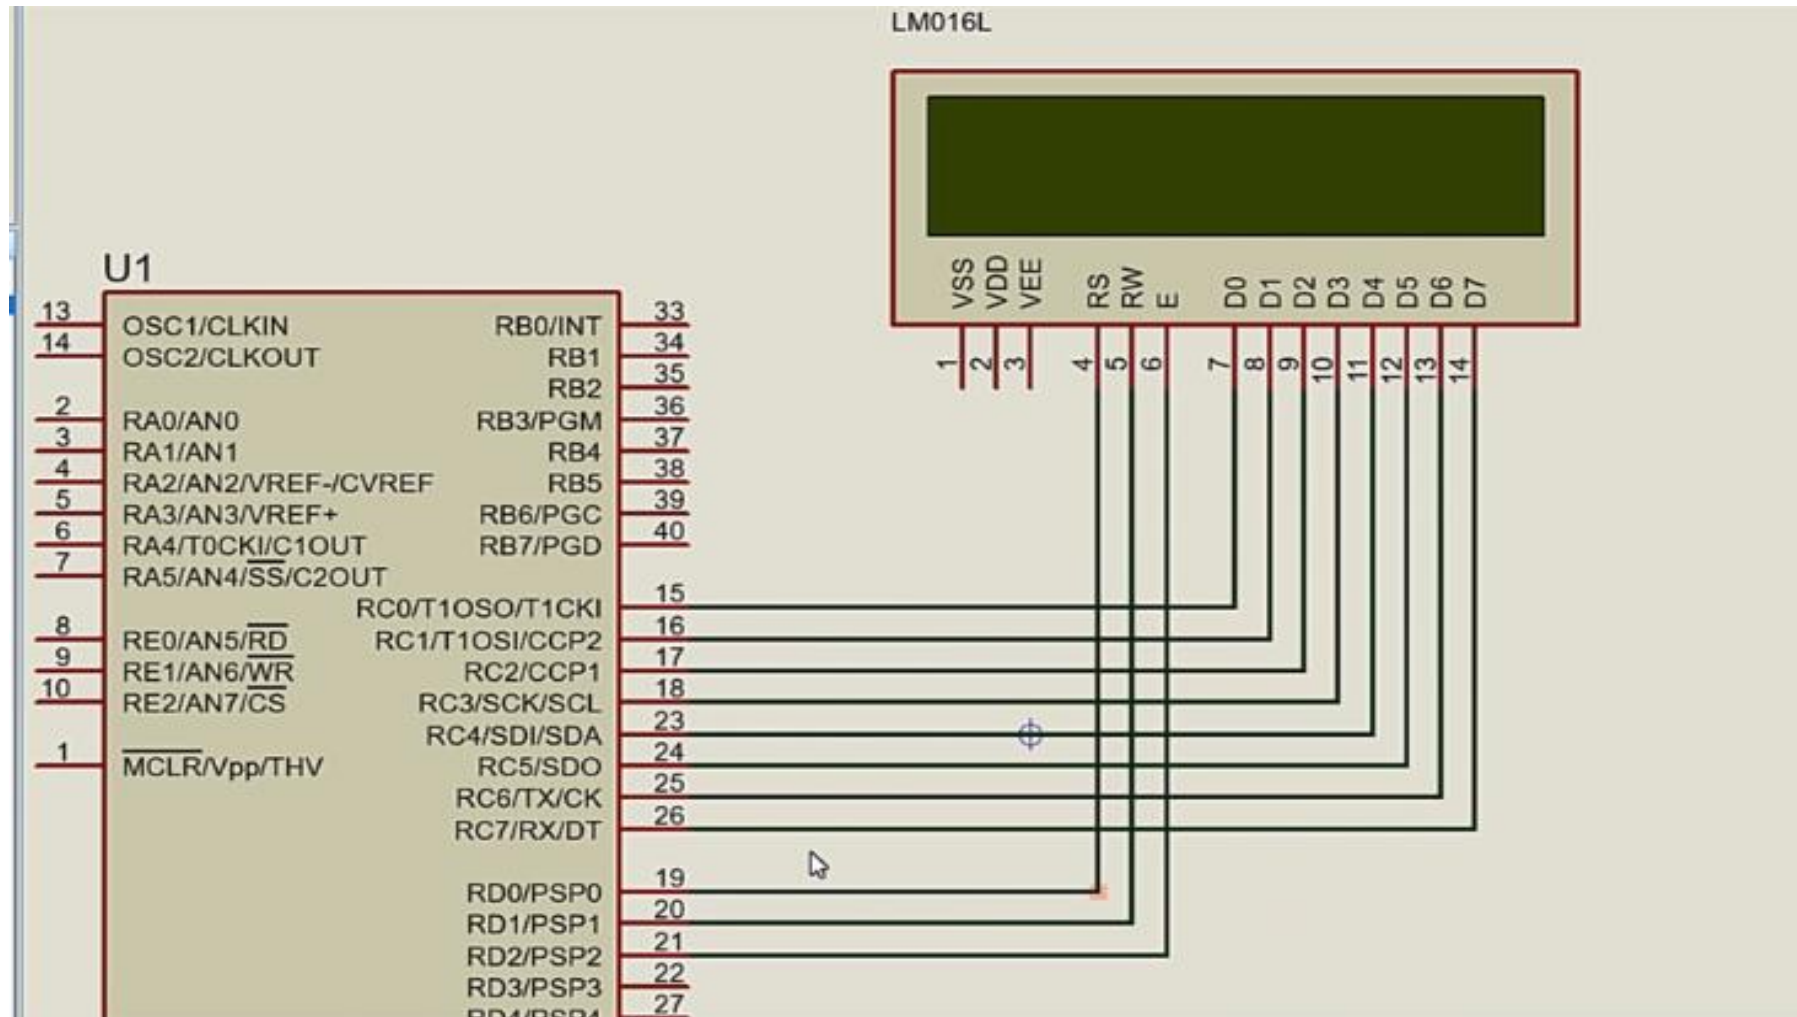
LM016L

VSS VDD VEE RS RW E D0 D1 D2 D3 D4 D5 D6 D7

1 2 3 4 5 6 7 8 9 10 11 12 13 14

U1

13 OSC1/CLKIN
14 OSC2/CLKOUT
2 RA0/AN0
3 RA1/AN1
4 RA2/AN2/VREF-/CVREF
5 RA3/AN3/VREF+
6 RA4/T0CKI/C1OUT
7 RA5/AN4/$\overline{SS}$/C2OUT
8 RE0/AN5/$\overline{RD}$
9 RE1/AN6/$\overline{WR}$
10 RE2/AN7/$\overline{CS}$
1 $\overline{MCLR}$/Vpp/THV

RB0/INT 33
RB1 34
RB2 35
RB3/PGM 36
RB4 37
RB5 38
RB6/PGC 39
RB7/PGD 40
RC0/T1OSO/T1CKI 15
RC1/T1OSI/CCP2 16
RC2/CCP1 17
RC3/SCK/SCL 18
RC4/SDI/SDA 23
RC5/SDO 24
RC6/TX/CK 25
RC7/RX/DT 26
RD0/PSP0 19
RD1/PSP1 20
RD2/PSP2 21
RD3/PSP3 22
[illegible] 27